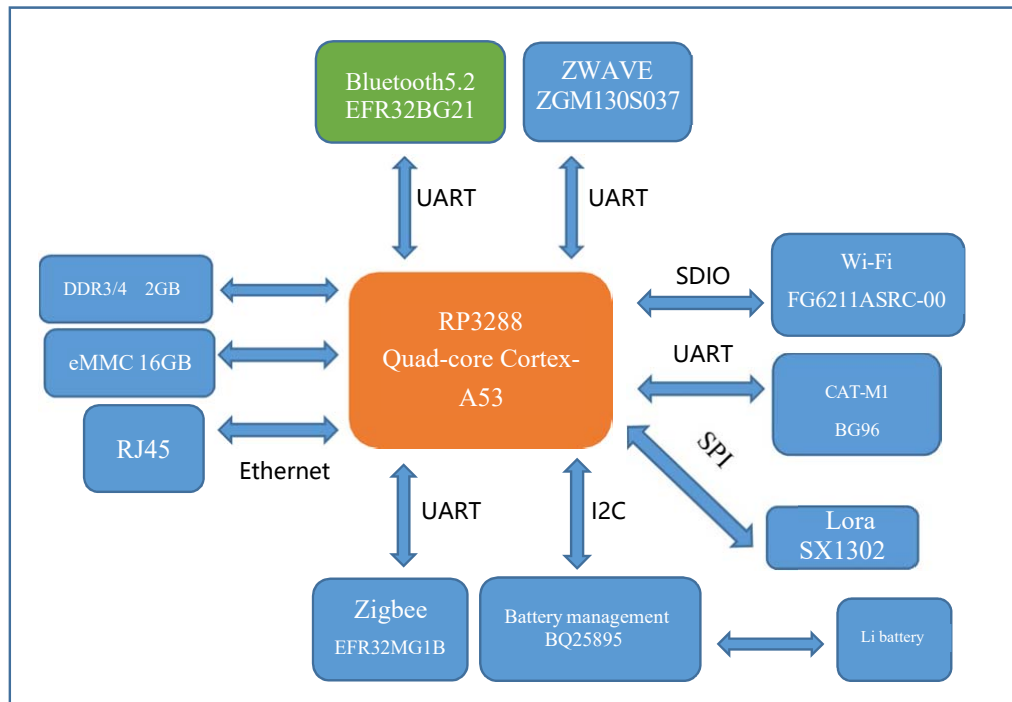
Bluetooth5.2
EFR32BG21

ZWAVE
ZGM130S037

UART

UART

DDR3/4 2GB

eMMC 16GB

RJ45

Ethernet

RP3288
Quad-core Cortex-A53

SDIO

Wi-Fi
FG6211ASRC-00

UART

CAT-M1
BG96

SPI

Lora
SX1302

UART

I2C

Zigbee
EFR32MG1B

Battery management
BQ25895

Li battery